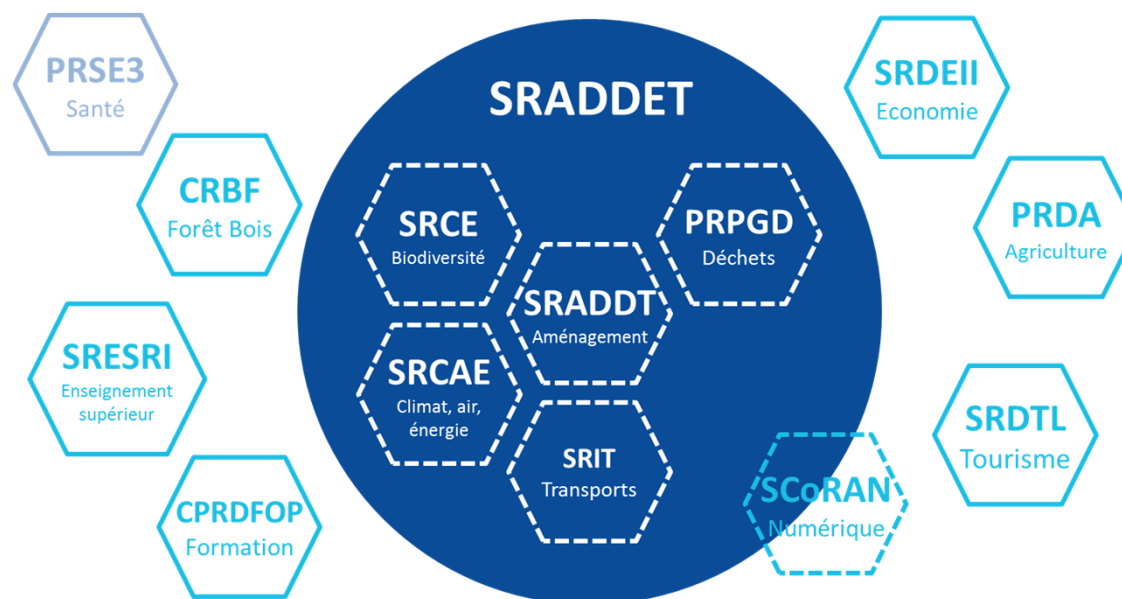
PRSE3
Santé

CRBF
Forêt Bois

SRESRI
Enseignement supérieur

CPRDFOP
Formation

SRADDET

SRCE
Biodiversité

PRPGD
Déchets

SRADDT
Aménagement

SRCAE
Climat, air, énergie

SRIT
Transports

SRDEII
Economie

PRDA
Agriculture

SRDTL
Tourisme

SCoRAN
Numérique